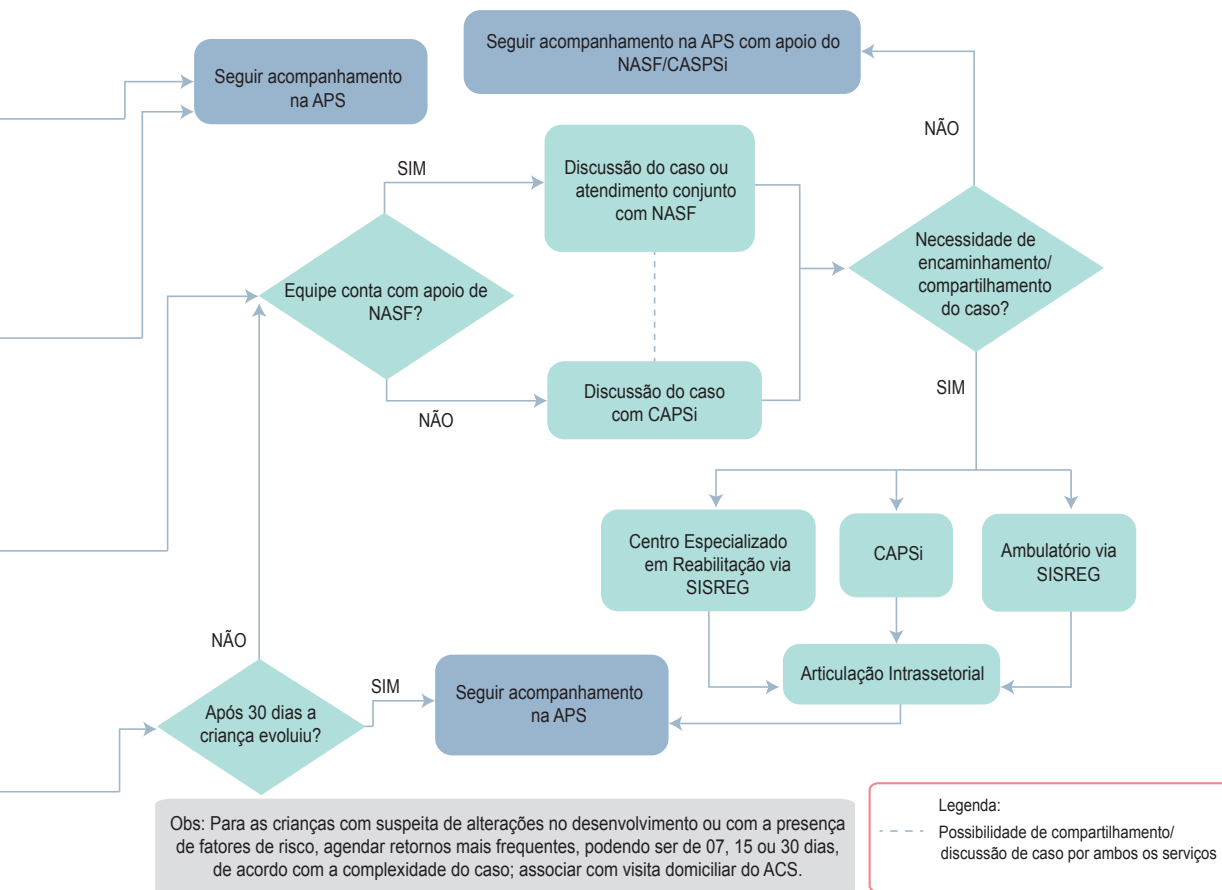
Seguir acompanhamento na APS com apoio do NASF/CASPSi

Seguir acompanhamento na APS

NÃO

SIM

Discussão do caso ou atendimento conjunto com NASF

Necessidade de encaminhamento/ compartilhamento do caso?

Equipe conta com apoio de NASF?

Discussão do caso com CAPSi

NÃO

SIM

Centro Especializado em Reabilitação via SISREG

CAPSi

Ambulatório via SISREG

NÃO

Articulação Intrassetorial

SIM

Após 30 dias a criança evoluiu?

Seguir acompanhamento na APS

Obs: Para as crianças com suspeita de alterações no desenvolvimento ou com a presença de fatores de risco, agendar retornos mais frequentes, podendo ser de 07, 15 ou 30 dias, de acordo com a complexidade do caso; associar com visita domiciliar do ACS.

Legenda:
Possibilidade de compartilhamento/ discussão de caso por ambos os serviços